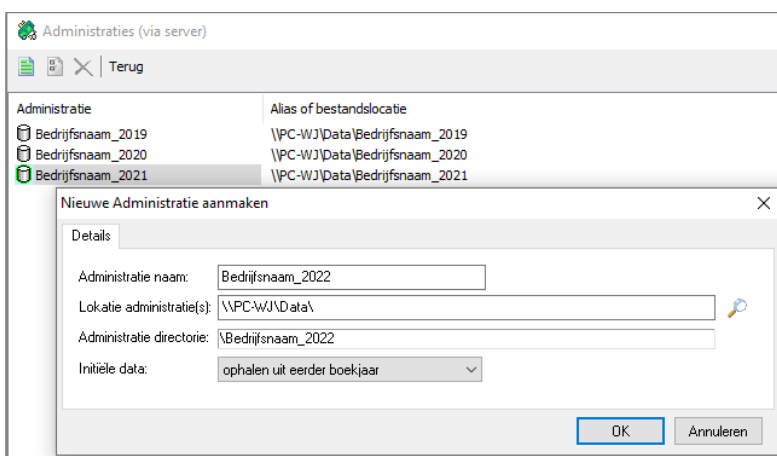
Administraties (via server)

Terug

| Administratie | Alias of bestandslocatie |
|---|---|
| Bedrijfsnaam_2019 | \\PC-WJ\Data\Bedrijfsnaam_2019 |
| Bedrijfsnaam_2020 | \\PC-WJ\Data\Bedrijfsnaam_2020 |
| Bedrijfsnaam_2021 | \\PC-WJ\Data\Bedrijfsnaam_2021 |

Nieuwe Administratie aanmaken

Details

Administratie naam: Bedrijfsnaam_2022

Lokatie administratie(s): \\PC-WJ\Data\

Administratie directorie: \Bedrijfsnaam_2022

Initiële data: ophalen uit eerder boekjaar

OK

Annuleren